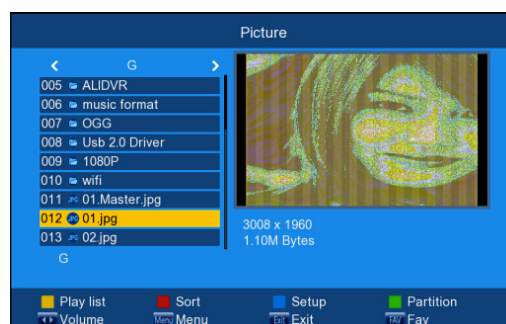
Picture

<  G  >

005 ALIDVR
006 music format
007 OGG
008 Usb 2.0 Driver
009 1080P
010 wifi
011 JPG 01.Master.jpg
012 JPG 01.jpg
013 JPG 02.jpg

G

3008 x 1960
1.10M Bytes

Play list  Sort  Setup  Partition
Volume  Menu Menu  Exit Exit  FAV Fav